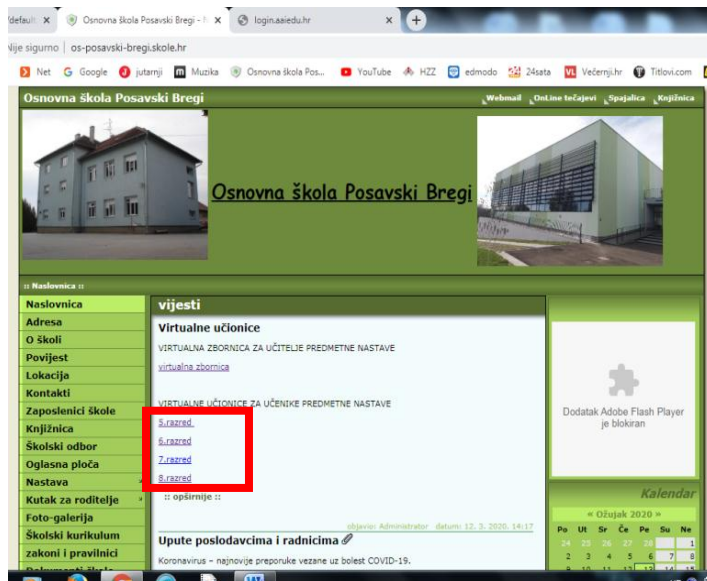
/default ×   Osnovna škola Posavski Bregi - ×   login.aaiedu.hr ×   +

Nije sigurno | os-posavski-bregi.skole.hr

Net   Google   jutarnji   Muzika   Osnovna škola Pos...   YouTube   HZZ   edmodo   24sata   Večernji.hr   Titlovi.com

Osnovna škola Posavski Bregi

Webmail   OnLine tečajevi   Spajalica   Knjižnica

Osnovna škola Posavski Bregi

:: Naslovnica ::

Naslovnica
Adresa
O školi
Povijest
Lokacija
Kontakti
Zaposlenici škole
Knjižnica
Školski odbor
Oglasna ploča
Nastava
Kutak za roditelje
Foto-galerija
Školski kurikulum
zakoni i pravilnici

vijesti

Virtualne učionice

VIRTUALNA ZBORNICA ZA UČITELJE PREDMETNE NASTAVE

virtualna zbornica

VIRTUALNE UČIONICE ZA UČENIKE PREDMETNE NASTAVE

5.razred
6.razred
7.razred
8.razred

:: opširnije ::

objavio: Administrator   datum: 12. 3. 2020. 14:17

Upute poslodavcima i radnicima

Koronavirus – najnovije preporuke vezane uz bolest COVID-19.

Dodatak Adobe Flash Player je blokiran

Kalendar

« Ožujak 2020 »

| Po | Ut | Sr | Če | Pe | Su | Ne |
|---|---|---|---|---|---|---|
| 24 | 25 | 26 | 27 | 28 | | 1 |
| 2 | 3 | 4 | 5 | 6 | 7 | 8 |
| 9 | 10 | 11 | 12 | 13 | 14 | 15 |